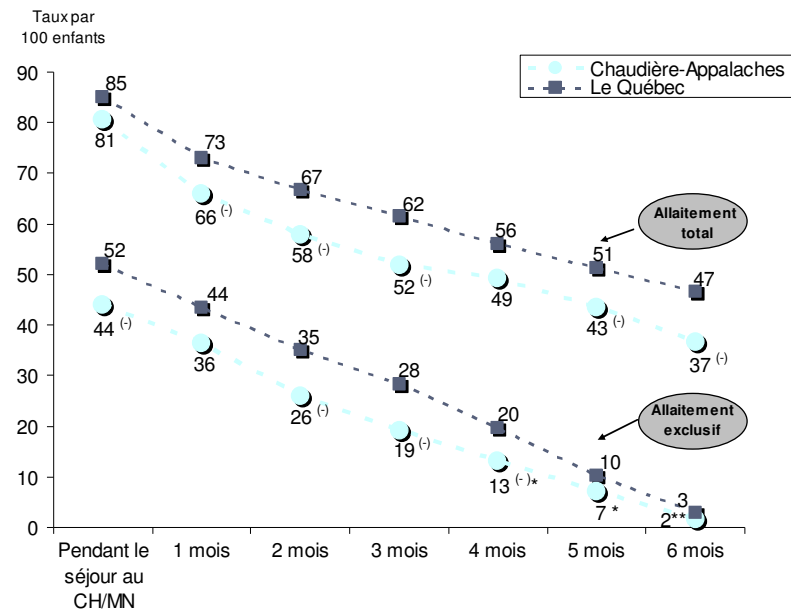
Taux par
100 enfants

Chaudière-Appalaches
Le Québec

90
80
70
60
50
40
30
20
10
0

85
81
73
66 (-)
67
58 (-)
62
52 (-)
56
49
51
43 (-)
47
37 (-)

Allaitement total

52
44 (-)
44
36
35
26 (-)
28
19 (-)
20
13 (-)*
10
7 *
3
2**

Allaitement exclusif

Pendant le séjour au CH/MN
1 mois
2 mois
3 mois
4 mois
5 mois
6 mois